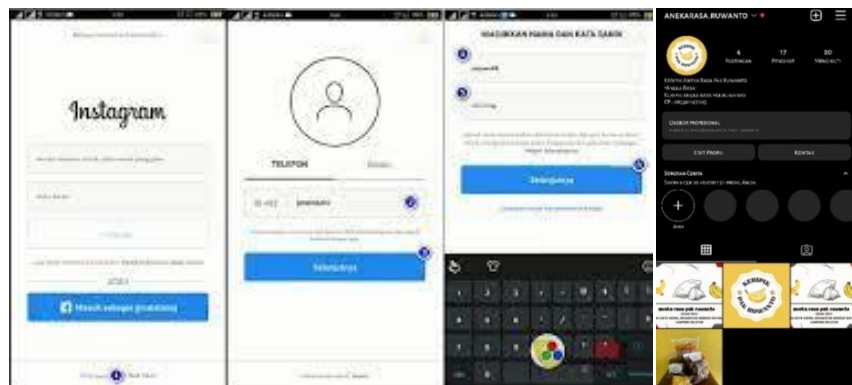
Instagram

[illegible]

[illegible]

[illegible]

ATAU

Masuk sebagai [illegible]

TELEPON

Email

ID +62

Selanjutnya

MASUKKAN NAMA DAN KATA SANDI

Selanjutnya

ANEKARASA.RUWANTO

4
Postingan

17
Pengikut

20
Mengikuti

Dasbor profesional

Edit Profil

Kontak

Sorotan Cerita

KERIPIK
RASA
RUWANTO